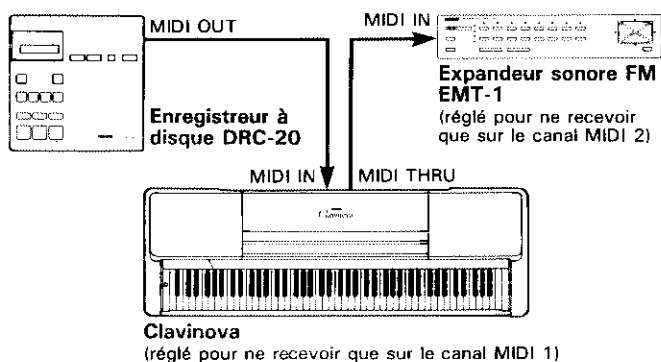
MIDI OUT

MIDI IN

Expandeur sonore FM EMT-1
(réglé pour ne recevoir que sur le canal MIDI 2)

Enregistreur à disque DRC-20

MIDI IN

MIDI THRU

Clavinova

Clavinova
(réglé pour ne recevoir que sur le canal MIDI 1)